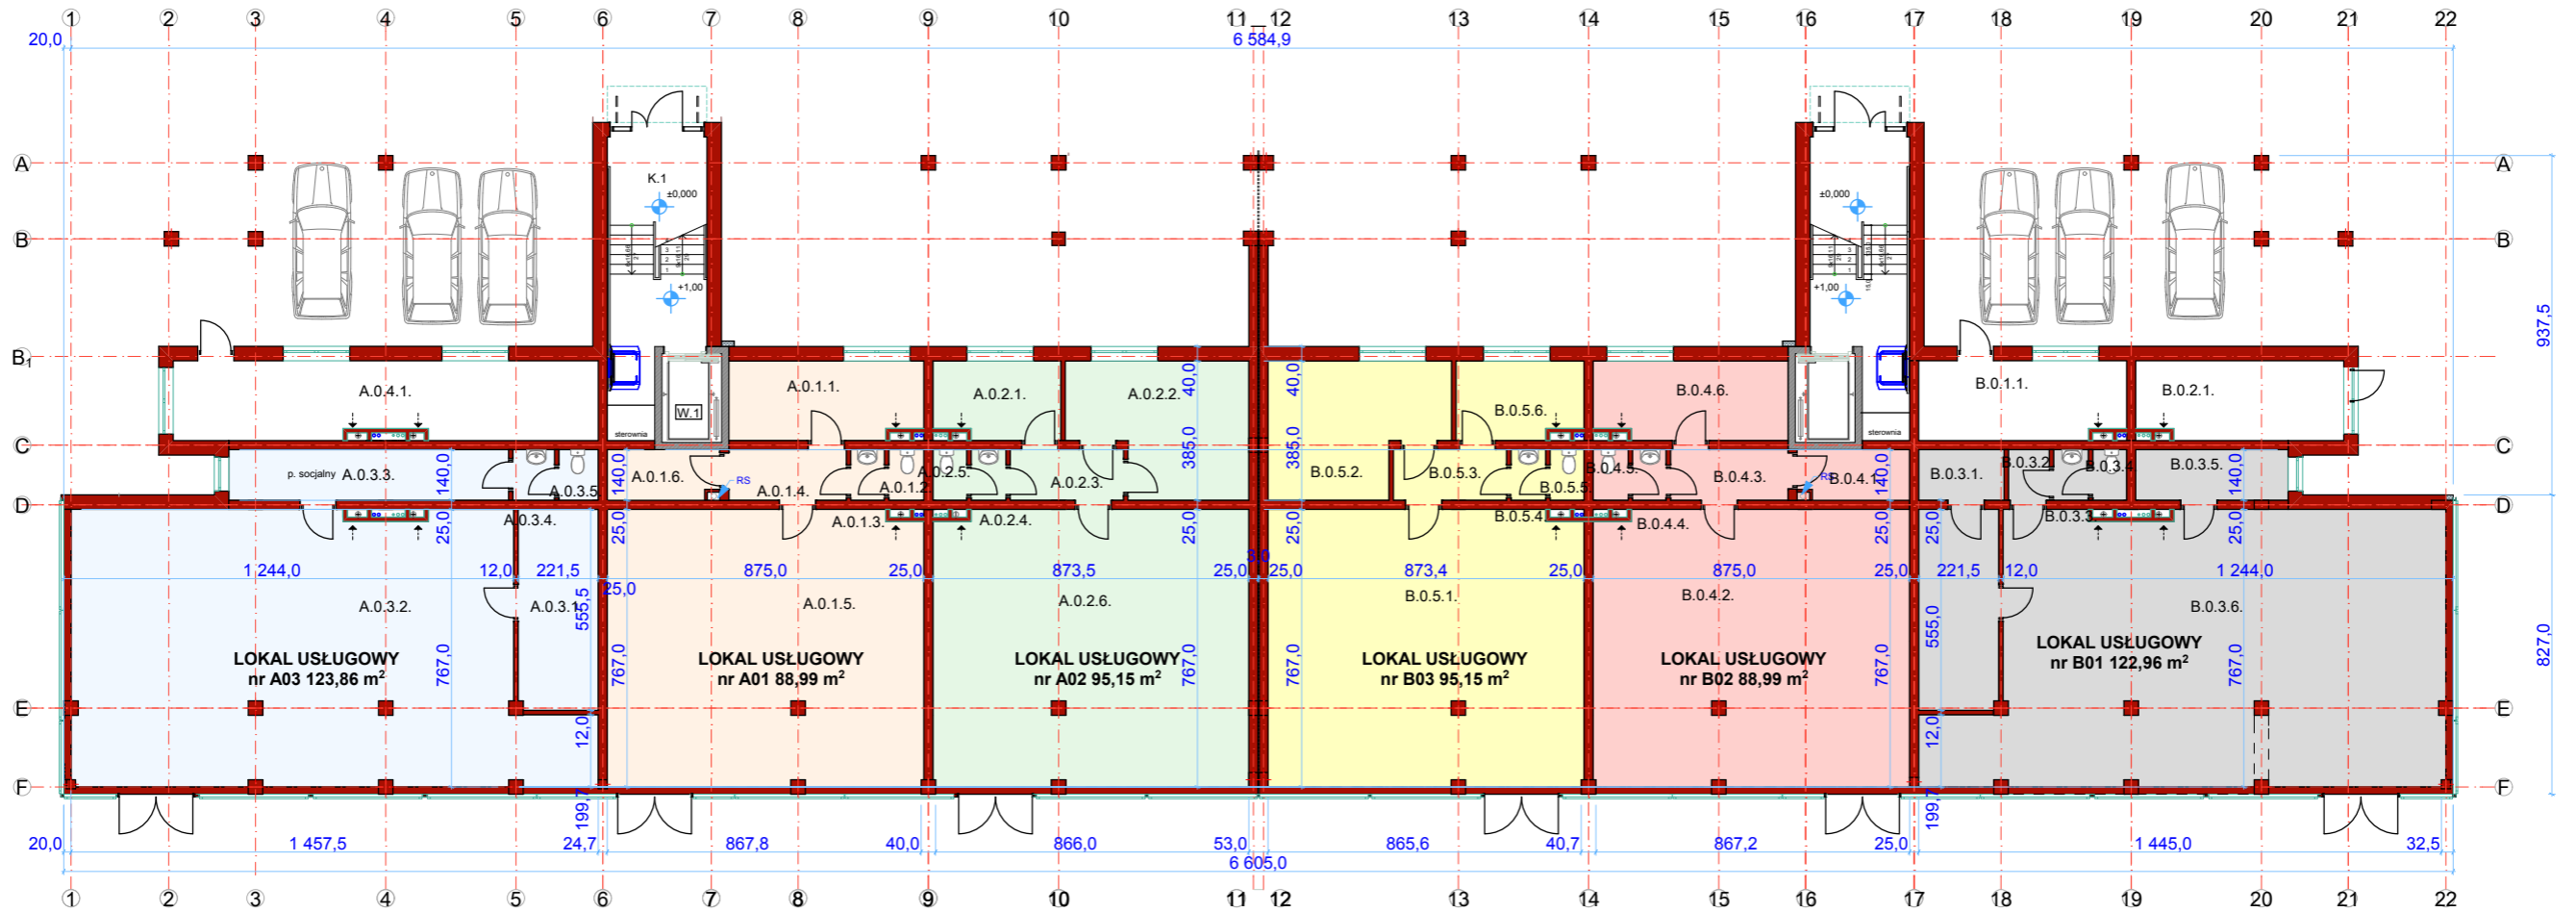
1 2 3 4 5 6 7 8 9 10 11 12 13 14 15 16 17 18 19 20 21 22

20,0
6 584,9

A
B
B1
C
D
E
F

K.1
±0,000
+1,00
W.1
sterownia

±0,000
+1,00
sterownia

A.0.4.1.
A.0.1.1.
A.0.2.1.
A.0.2.2.
B.0.5.6.
B.0.4.6.
B.0.1.1.
B.0.2.1.

p. socjalny A.0.3.3.
A.0.3.5
A.0.1.6.
RS
A.0.1.4.
A.0.1.2
A.0.2.5.
A.0.2.3.
B.0.5.2.
B.0.5.3.
B.0.5.5
B.0.4.5.
B.0.4.3.
RS
B.0.4.1
B.0.3.1.
B.0.3.2.
B.0.3.4
B.0.3.5.

A.0.3.4.
A.0.1.3.
A.0.2.4.
B.0.5.4
B.0.4.4.
B.0.3.3

40,0
385,0
40,0
385,0
140,0
140,0
140,0
140,0
25,0
25,0
25,0
25,0
25,0
25,0
25,0
3,0

1 244,0
12,0
221,5
875,0
25,0
873,5
25,0
25,0
873,4
25,0
875,0
25,0
221,5
12,0
1 244,0
25,0

A.0.3.2.
A.0.3.1.
555,5
A.0.1.5.
A.0.2.6.
B.0.5.1.
B.0.4.2.
555,0
B.0.3.6.

LOKAL USŁUGOWY
nr A03 123,86 m$^2$

LOKAL USŁUGOWY
nr A01 88,99 m$^2$

LOKAL USŁUGOWY
nr A02 95,15 m$^2$

LOKAL USŁUGOWY
nr B03 95,15 m$^2$

LOKAL USŁUGOWY
nr B02 88,99 m$^2$

LOKAL USŁUGOWY
nr B01 122,96 m$^2$

767,0
767,0
767,0
767,0
767,0
767,0
12,0
12,0

937,5
827,0

199,7
199,7

20,0
1 457,5
24,7
867,8
40,0
866,0
53,0
865,6
40,7
867,2
25,0
1 445,0
32,5
6 605,0

1 2 3 4 5 6 7 8 9 10 11 12 13 14 15 16 17 18 19 20 21 22